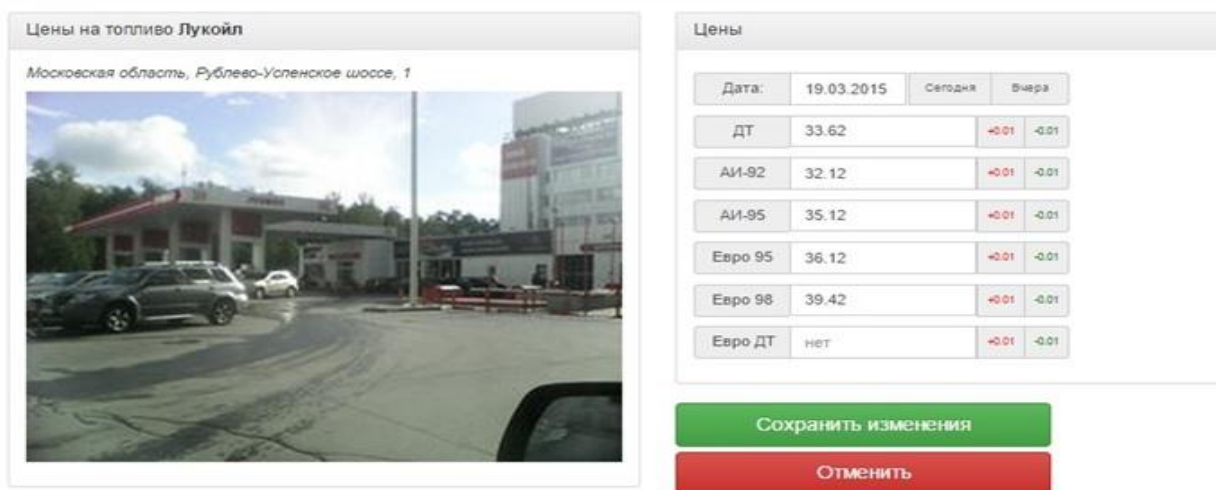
Цены на топливо **Лукойл**

*Московская область, Рублево-Успенское шоссе, 1*

Цены

| | | | |
|---|---|---|---|
| Дата: | 19.03.2015 | Сегодня | Вчера |
| ДТ | 33.62 | +0.01 | -0.01 |
| АИ-92 | 32.12 | +0.01 | -0.01 |
| АИ-95 | 35.12 | +0.01 | -0.01 |
| Евро 95 | 36.12 | +0.01 | -0.01 |
| Евро 98 | 39.42 | +0.01 | -0.01 |
| Евро ДТ | нет | +0.01 | -0.01 |

Сохранить изменения

Отменить